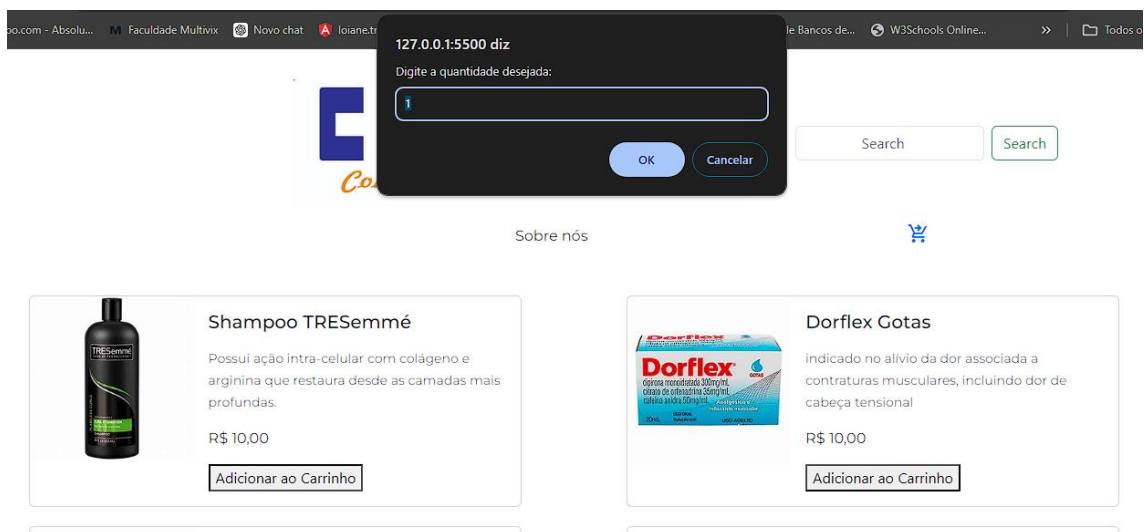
oo.com - Absolu... Faculdade Multivix Novo chat loiane.tr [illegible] de Bancos de... W3Schools Online... » Todos o

127.0.0.1:5500 diz

Digite a quantidade desejada:

1

OK Cancelar

Search Search

Co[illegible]

Sobre nós

Shampoo TRESemmé

Possui ação intra-celular com colágeno e arginina que restaura desde as camadas mais profundas.

R$ 10,00

Adicionar ao Carrinho

Dorflex Gotas

indicado no alívio da dor associada a contraturas musculares, incluindo dor de cabeça tensional

R$ 10,00

Adicionar ao Carrinho